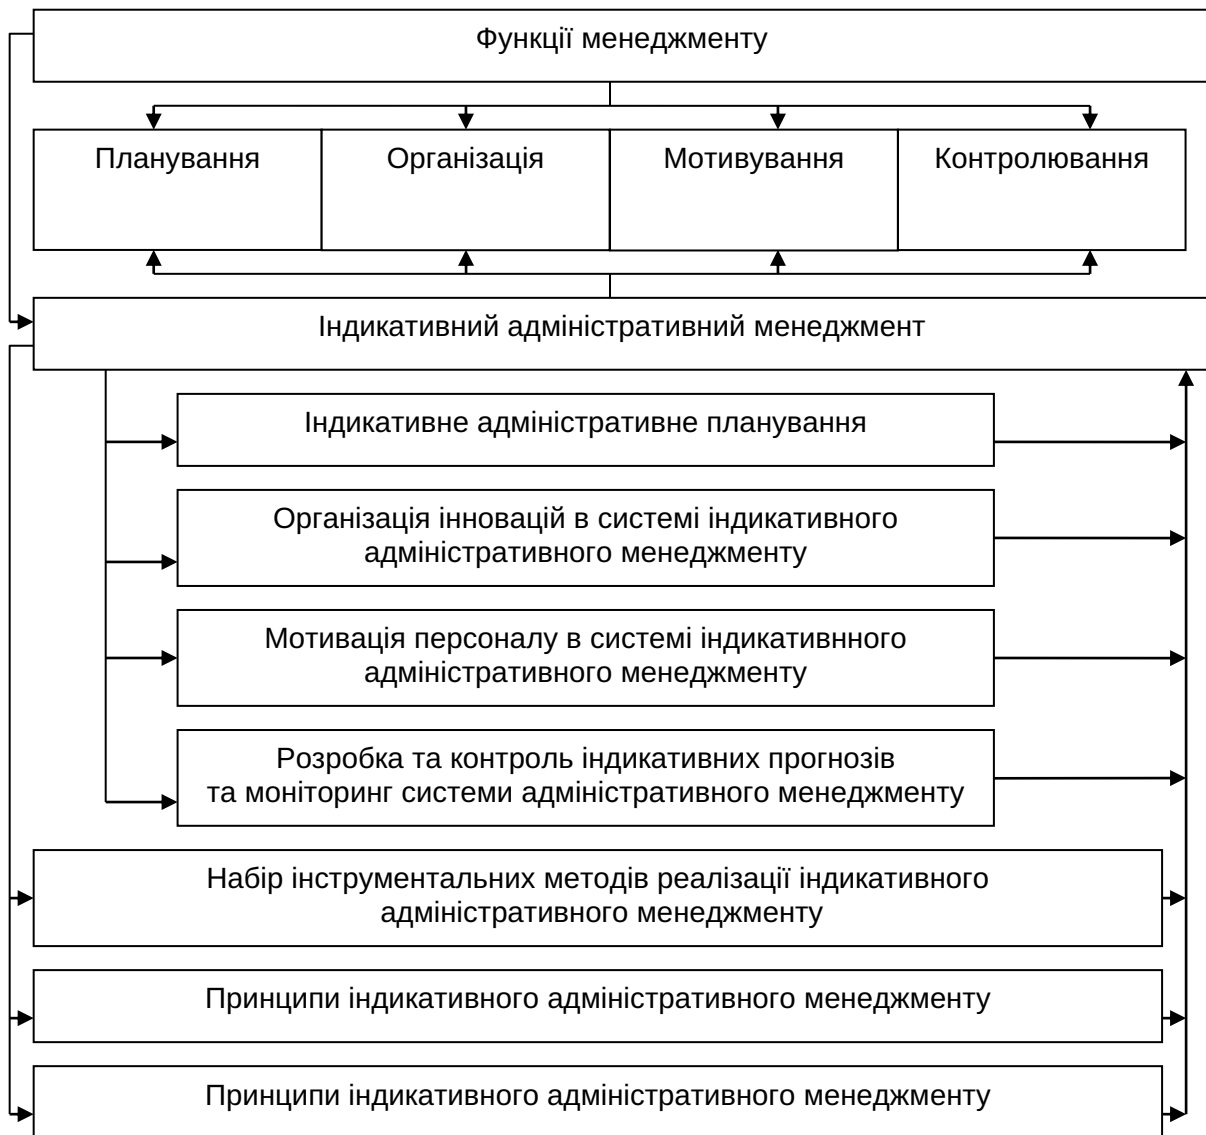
Функції менеджменту

Планування

Організація

Мотивування

Контролювання

Індикативний адміністративний менеджмент

Індикативне адміністративне планування

Організація інновацій в системі індикативного адміністративного менеджменту

Мотивація персоналу в системі індикативнного адміністративного менеджменту

Розробка та контроль індикативних прогнозів та моніторинг системи адміністративного менеджменту

Набір інструментальних методів реалізації індикативного адміністративного менеджменту

Принципи індикативного адміністративного менеджменту

Принципи індикативного адміністративного менеджменту